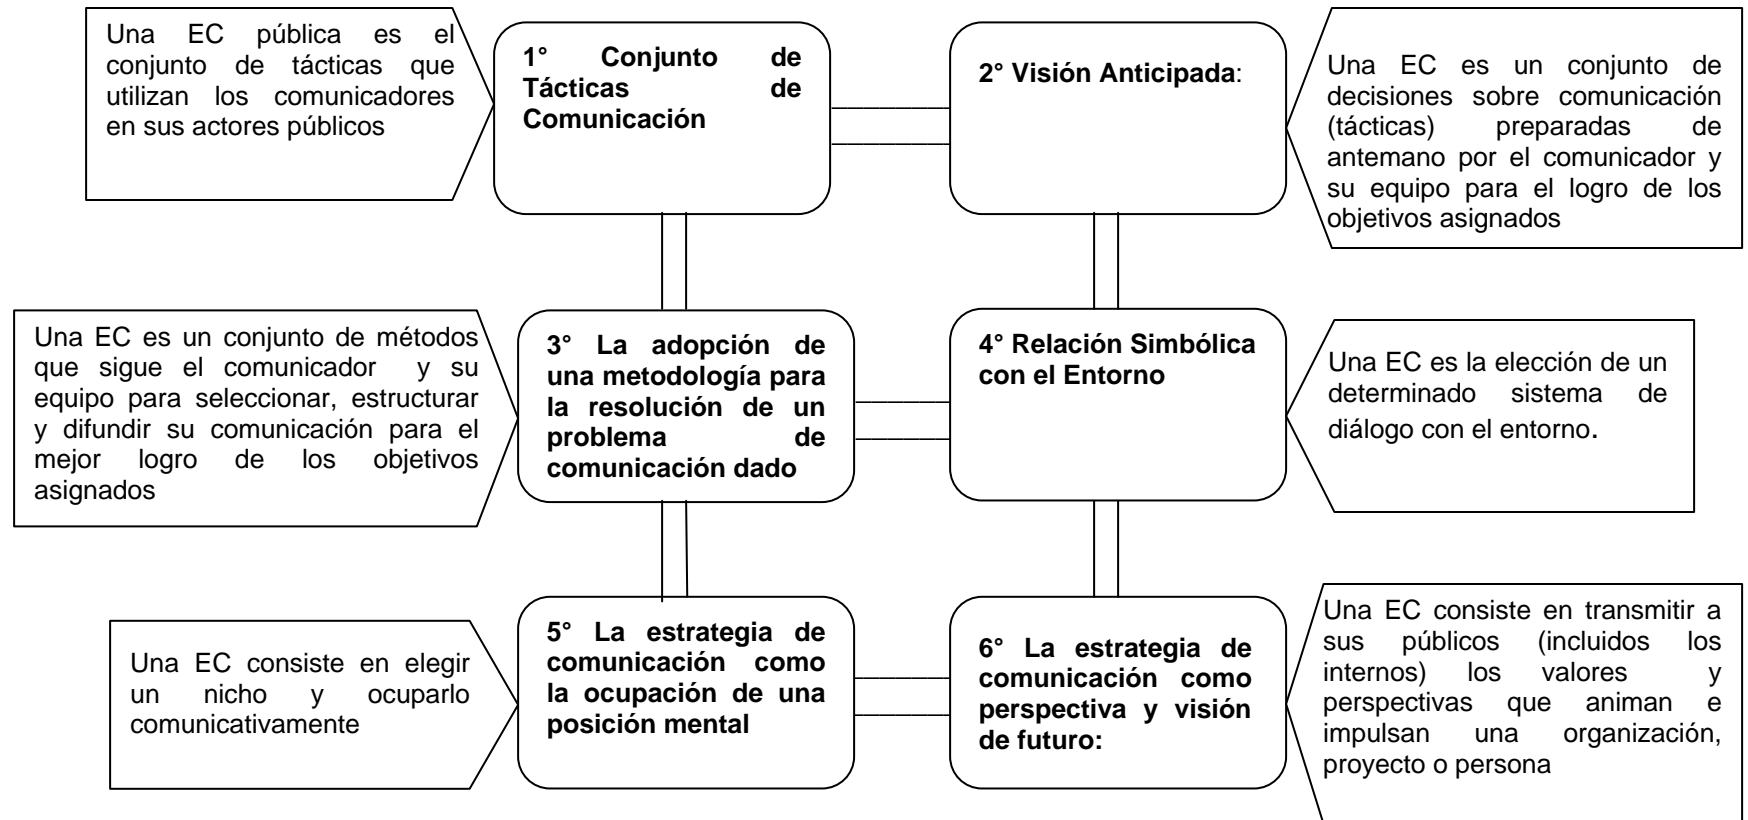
Una EC pública es el conjunto de tácticas que utilizan los comunicadores en sus actores públicos

1° Conjunto de Tácticas de Comunicación

2° Visión Anticipada:

Una EC es un conjunto de decisiones sobre comunicación (tácticas) preparadas de antemano por el comunicador y su equipo para el logro de los objetivos asignados

Una EC es un conjunto de métodos que sigue el comunicador y su equipo para seleccionar, estructurar y difundir su comunicación para el mejor logro de los objetivos asignados

3° La adopción de una metodología para la resolución de un problema de comunicación dado

4° Relación Simbólica con el Entorno

Una EC es la elección de un determinado sistema de diálogo con el entorno.

Una EC consiste en elegir un nicho y ocuparlo comunicativamente

5° La estrategia de comunicación como la ocupación de una posición mental

6° La estrategia de comunicación como perspectiva y visión de futuro:

Una EC consiste en transmitir a sus públicos (incluidos los internos) los valores y perspectivas que animan e impulsan una organización, proyecto o persona